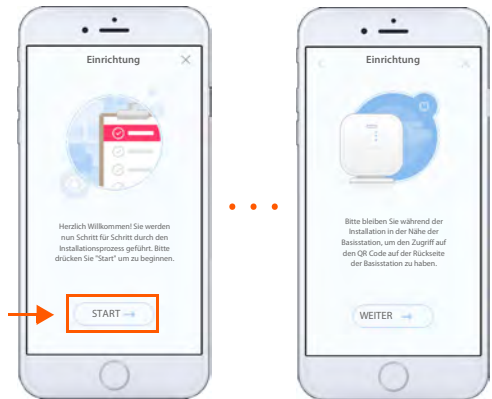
Einrichtung

Herzlich Willkommen! Sie werden nun Schritt für Schritt durch den Installationsprozess geführt. Bitte drücken Sie "Start" um zu beginnen.

START

Einrichtung

Bitte bleiben Sie während der Installation in der Nähe der Basisstation, um den Zugriff auf den QR Code auf der Rückseite der Basisstation zu haben.

WEITER